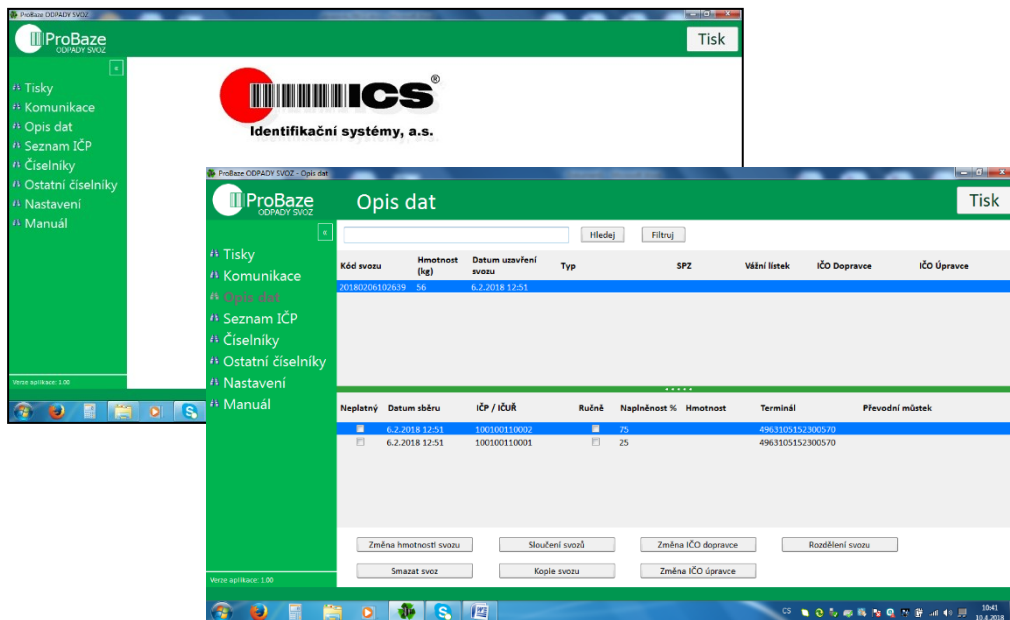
ProBaze ODPADY SVOZ

ProBaze
ODPADY SVOZ

Tisk

«

Tisky
Komunikace
Opis dat
Seznam IČP
Číselníky
Ostatní číselníky
Nastavení
Manuál

ICS®
Identifikační systémy, a.s.

Verze aplikace: 1.00

ProBaze ODPADY SVOZ - Opis dat

ProBaze
ODPADY SVOZ

Opis dat

Tisk

«

Hledej
Filtruj

Tisky
Komunikace
Opis dat
Seznam IČP
Číselníky
Ostatní číselníky
Nastavení
Manuál

| Kód svozu | Hmotnost (kg) | Datum uzavření svozu | Typ | SPZ | Vážní lístek | IČO Dopravce | IČO Úpravce |
|---|---|---|---|---|---|---|---|
| 20180206102639 | 56 | 6.2.2018 12:51 | | | | | |

| Neplatný | Datum sběru | IČP / IČUŘ | Ručně | Naplněnost % | Hmotnost | Terminál | Převodní můstek |
|---|---|---|---|---|---|---|---|
| | 6.2.2018 12:51 | 100100110002 | | 75 | | 4963105152300570 | |
| | 6.2.2018 12:51 | 100100110001 | | 25 | | 4963105152300570 | |

Změna hmotnosti svozu
Sloučení svozů
Změna IČO dopravce
Rozdělení svozu
Smazat svoz
Kopie svozu
Změna IČO úpravce

Verze aplikace: 1.00

CS
10:41
10.4.2018